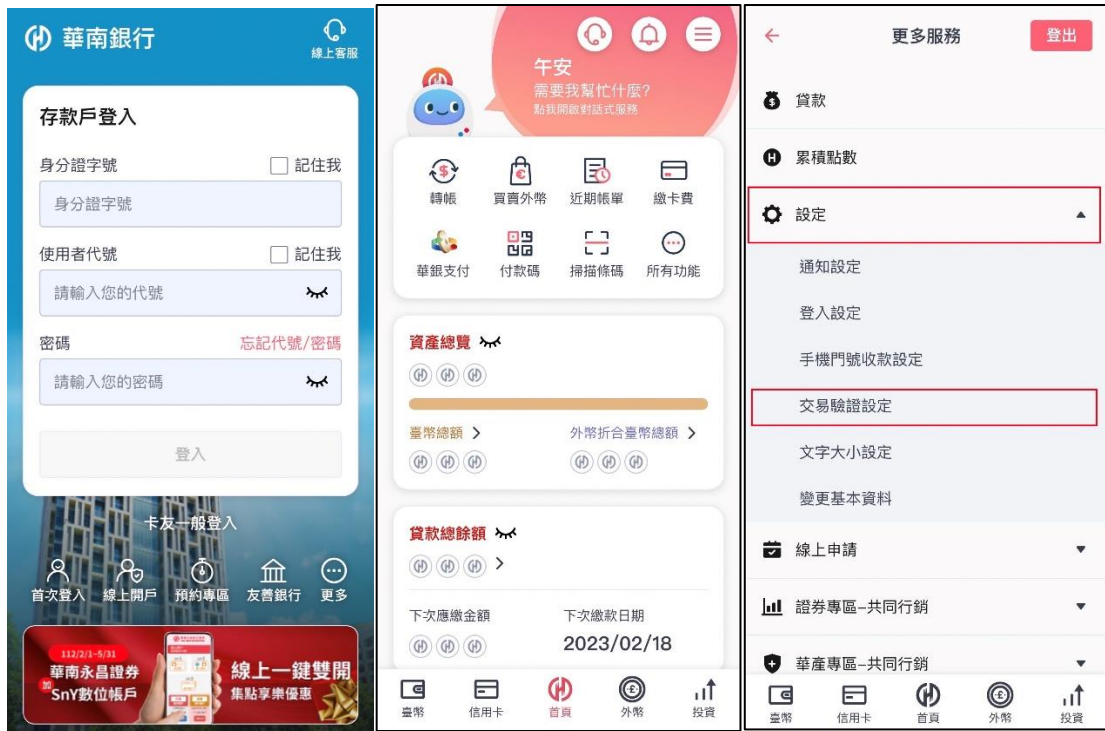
華南銀行
線上客服

存款戶登入

身分證字號
記住我
身分證字號

使用者代號
記住我
請輸入您的代號

密碼
忘記代號/密碼
請輸入您的密碼

登入

卡友一般登入

首次登入
線上開戶
預約專區
友善銀行
更多

112/2/1-5/31
華南永昌證券
SnY數位帳戶
線上一鍵雙開
集點享樂優惠

午安
需要我幫忙什麼?
點我開啟對話式服務

轉帳
買賣外幣
近期帳單
繳卡費
華銀支付
付款碼
掃描條碼
所有功能

資產總覽
臺幣總額 >
外幣折合臺幣總額 >

貸款總餘額
下次應繳金額
下次繳款日期
2023/02/18

臺幣
信用卡
首頁
外幣
投資

更多服務
登出

貸款
累積點數
設定
通知設定
登入設定
手機門號收款設定
交易驗證設定
文字大小設定
變更基本資料
線上申請
證券專區-共同行銷
華產專區-共同行銷

臺幣
信用卡
首頁
外幣
投資